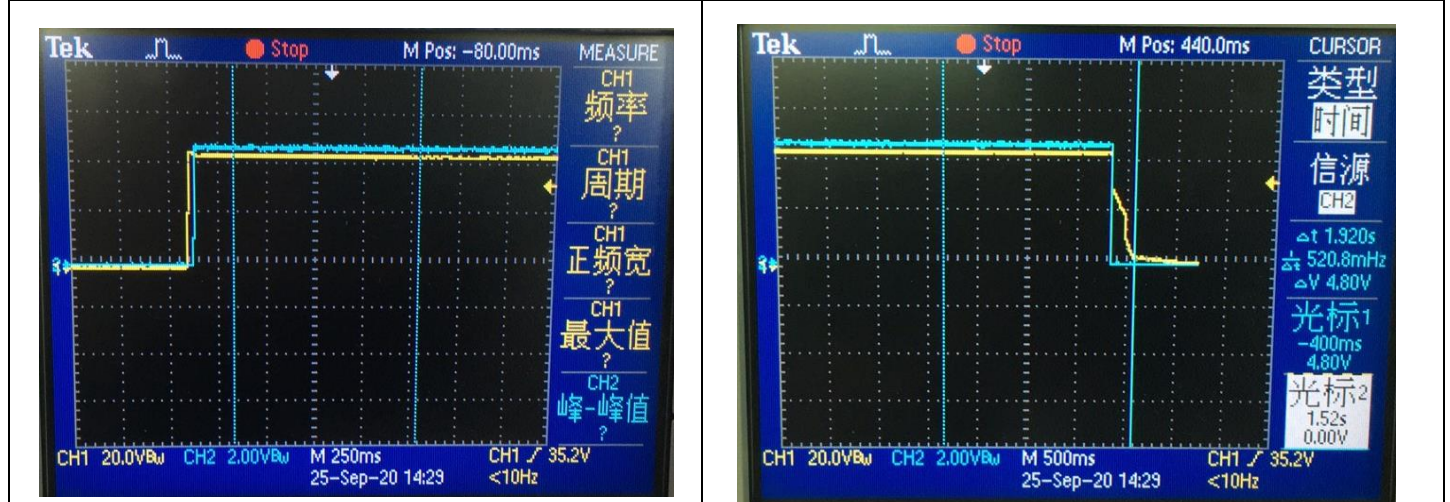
Tek Stop M Pos: -80.00ms MEASURE
CH1 频率 ?
CH1 周期 ?
CH1 正频宽 ?
CH1 最大值 ?
CH2 峰-峰值 ?
CH1 20.0V BW CH2 2.00V BW M 250ms 25-Sep-20 14:29 CH1 ╱ 35.2V <10Hz

Tek Stop M Pos: 440.0ms CURSOR
类型 时间
信源 CH2
Δt 1.920s
1/Δt 520.8mHz
ΔV 4.80V
光标1 -400ms 4.80V
光标2 1.52s 0.00V
CH1 20.0V BW CH2 2.00V BW M 500ms 25-Sep-20 14:29 CH1 ╱ 35.2V <10Hz